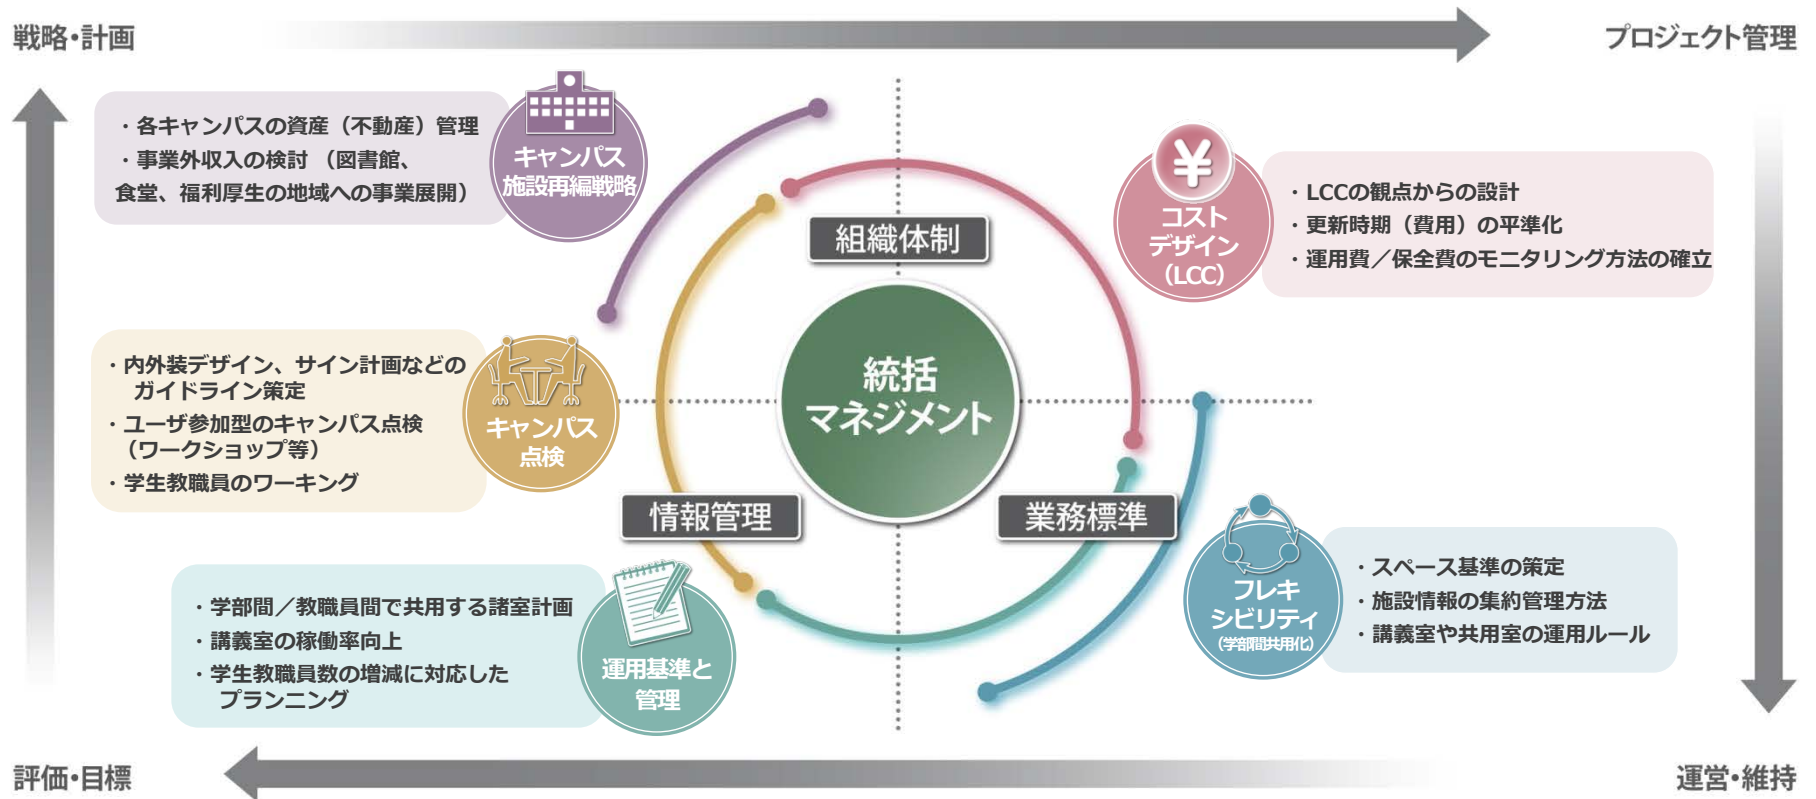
戦略・計画

プロジェクト管理

・各キャンパスの資産（不動産）管理
・事業外収入の検討 （図書館、食堂、福利厚生の地域への事業展開）

キャンパス施設再編戦略

コストデザイン（LCC）

・LCCの観点からの設計
・更新時期（費用）の平準化
・運用費／保全費のモニタリング方法の確立

組織体制

・内外装デザイン、サイン計画などのガイドライン策定
・ユーザ参加型のキャンパス点検（ワークショップ等）
・学生教職員のワーキング

キャンパス点検

統括マネジメント

情報管理

業務標準

・学部間／教職員間で共用する諸室計画
・講義室の稼働率向上
・学生教職員数の増減に対応したプランニング

運用基準と管理

フレキシビリティ（学部間共用化）

・スペース基準の策定
・施設情報の集約管理方法
・講義室や共用室の運用ルール

評価・目標

運営・維持